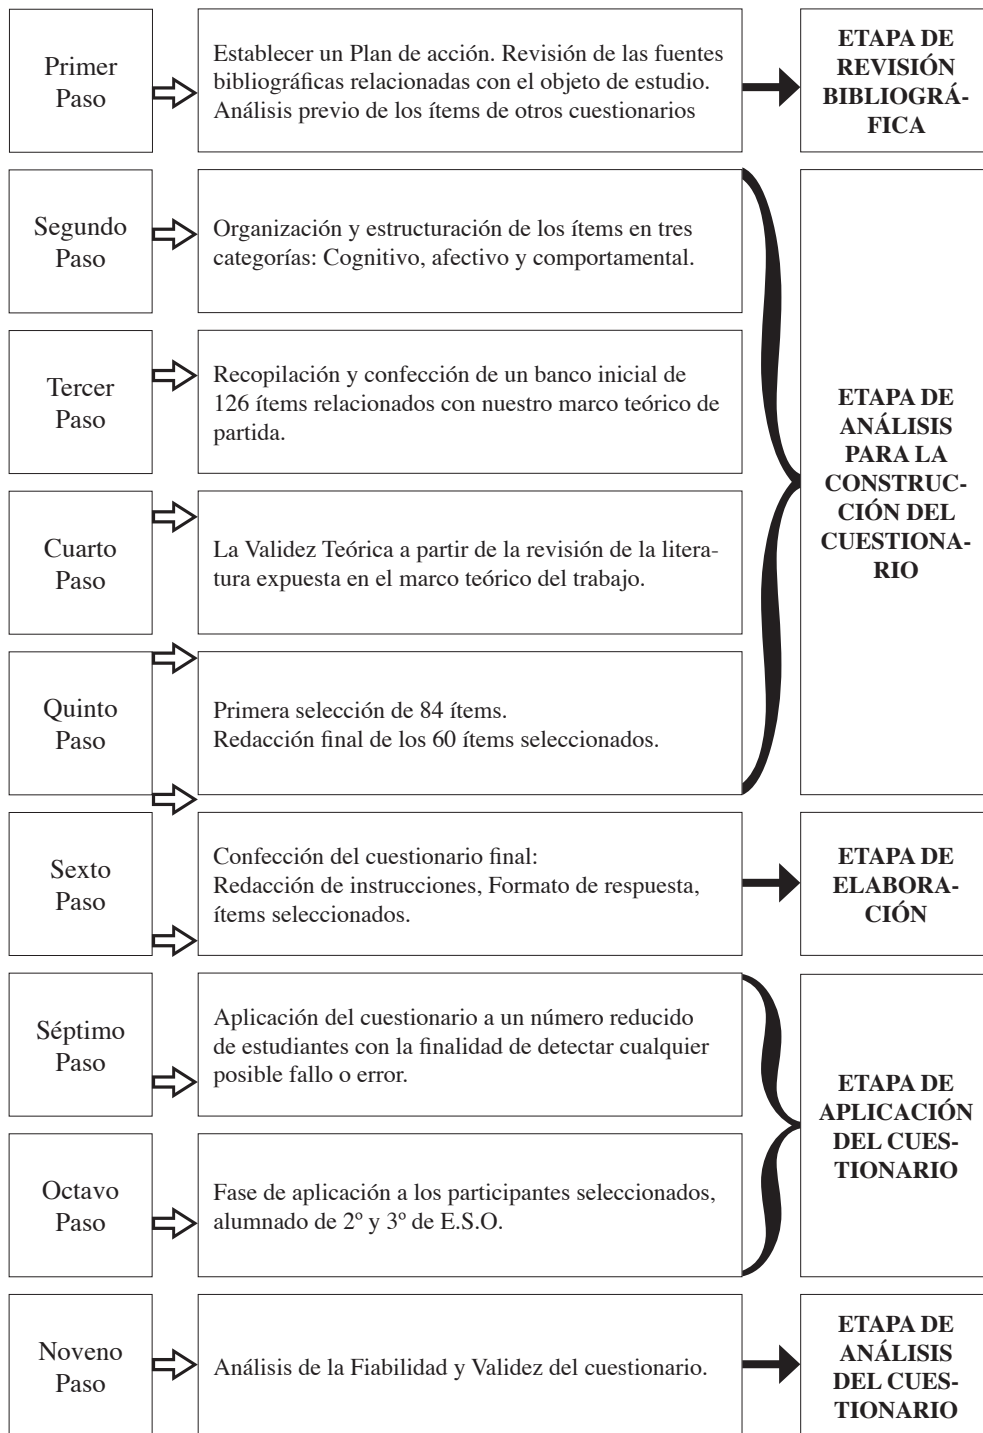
Primer Paso

Establecer un Plan de acción. Revisión de las fuentes bibliográficas relacionadas con el objeto de estudio. Análisis previo de los ítems de otros cuestionarios

ETAPA DE REVISIÓN BIBLIOGRÁFICA

Segundo Paso

Organización y estructuración de los ítems en tres categorías: Cognitivo, afectivo y comportamental.

Tercer Paso

Recopilación y confección de un banco inicial de 126 ítems relacionados con nuestro marco teórico de partida.

Cuarto Paso

La Validez Teórica a partir de la revisión de la literatura expuesta en el marco teórico del trabajo.

Quinto Paso

Primera selección de 84 ítems.
Redacción final de los 60 ítems seleccionados.

ETAPA DE ANÁLISIS PARA LA CONSTRUCCIÓN DEL CUESTIONARIO

Sexto Paso

Confección del cuestionario final:
Redacción de instrucciones, Formato de respuesta, ítems seleccionados.

ETAPA DE ELABORACIÓN

Séptimo Paso

Aplicación del cuestionario a un número reducido de estudiantes con la finalidad de detectar cualquier posible fallo o error.

Octavo Paso

Fase de aplicación a los participantes seleccionados, alumnado de 2º y 3º de E.S.O.

ETAPA DE APLICACIÓN DEL CUESTIONARIO

Noveno Paso

Análisis de la Fiabilidad y Validez del cuestionario.

ETAPA DE ANÁLISIS DEL CUESTIONARIO